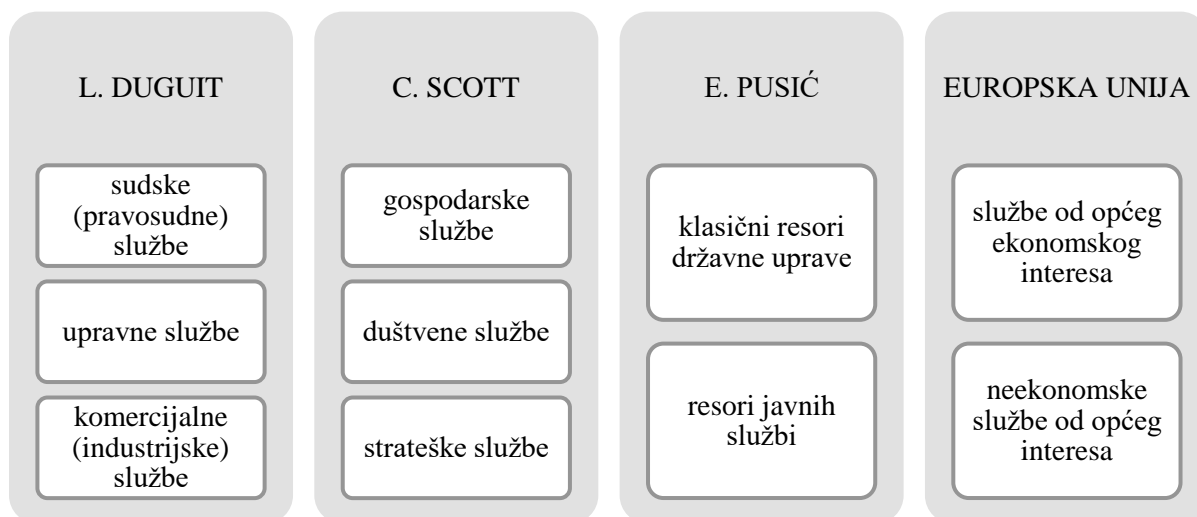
L. DUGUIT

sudske (pravosudne) službe

upravne službe

komercijalne (industrijske) službe

C. SCOTT

gospodarske službe

duštvene službe

strateške službe

E. PUSIĆ

klasični resori državne uprave

resori javnih službi

EUROPSKA UNIJA

službe od općeg ekonomskog interesa

neekonomske službe od općeg interesa